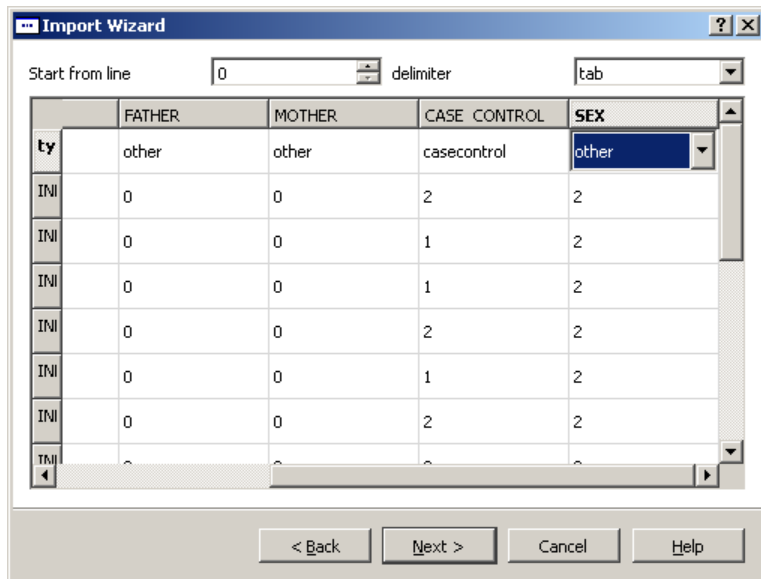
Import Wizard

?

Start from line 0 delimiter tab

| | | FATHER | MOTHER | CASE CONTROL | SEX |
|---|---|---|---|---|---|
| ty | | other | other | casecontrol | other |
| INI | | 0 | 0 | 2 | 2 |
| INI | | 0 | 0 | 1 | 2 |
| INI | | 0 | 0 | 1 | 2 |
| INI | | 0 | 0 | 2 | 2 |
| INI | | 0 | 0 | 1 | 2 |
| INI | | 0 | 0 | 2 | 2 |
| INI | | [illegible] | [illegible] | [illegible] | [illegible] |

< Back Next > Cancel Help